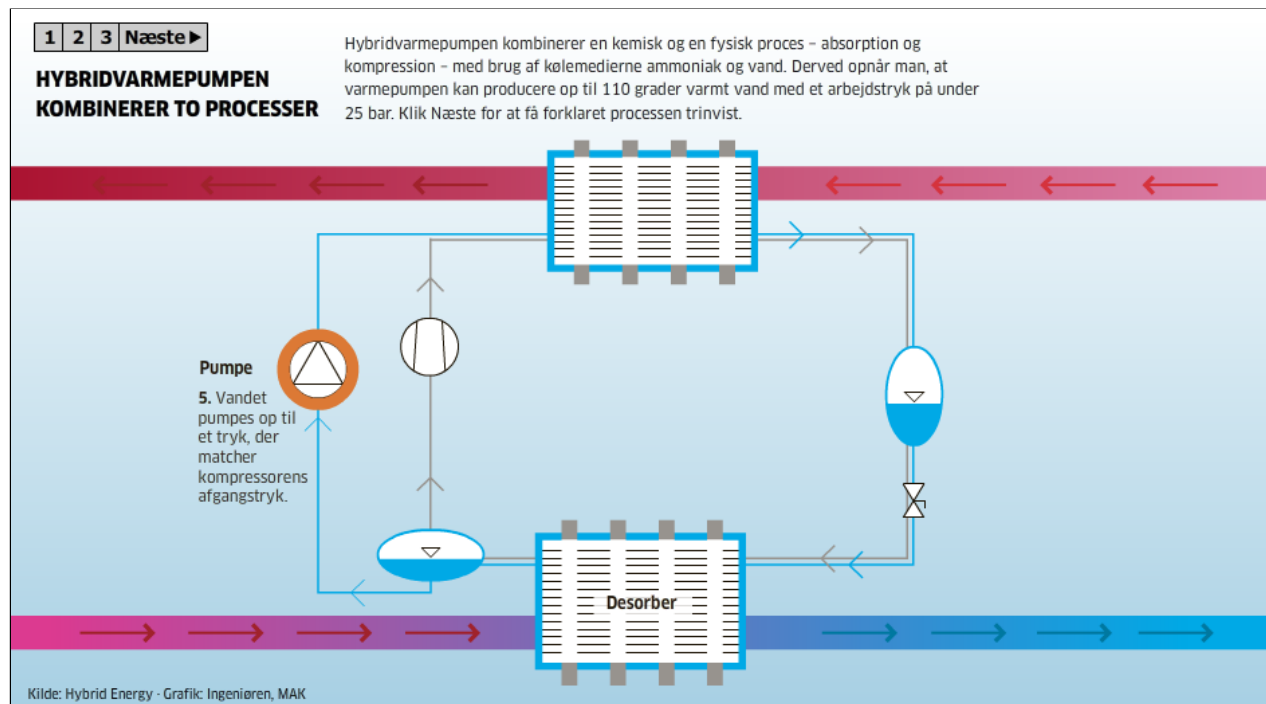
1 2 3 Næste ▶

HYBRIDVARMEPUMPEN KOMBINERER TO PROCESSER

Hybridvarmepumpen kombinerer en kemisk og en fysisk proces – absorption og kompression – med brug af kølemedierne ammoniak og vand. Derved opnår man, at varmepumpen kan producere op til 110 grader varmt vand med et arbejdstryk på under 25 bar. Klik Næste for at få forklaret processen trinvist.

Pumpe

5. Vandet pumpes op til et tryk, der matcher kompressorens afgangstryk.

Desorber

Kilde: Hybrid Energy · Grafik: Ingeniøren, MAK